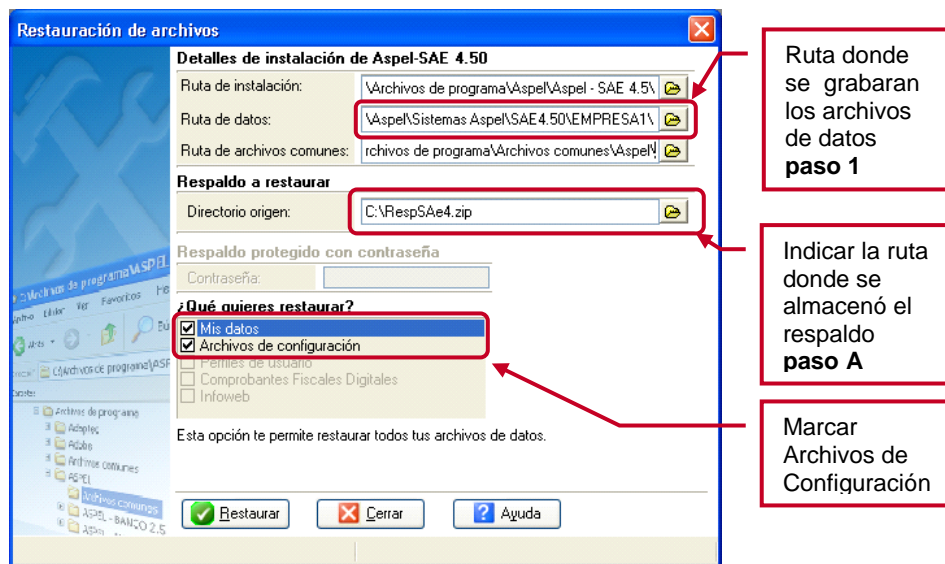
Restauración de archivos

Detalles de instalación de Aspel-SAE 4.50

Ruta de instalación: \Archivos de programa\Aspel\Aspel - SAE 4.5\

Ruta de datos: \Aspel\Sistemas Aspel\SAE4.50\EMPRESA1\

Ruta de archivos comunes: rchivos de programa\Archivos comunes\Aspel\

Respaldo a restaurar

Directorio origen: C:\RespSAe4.zip

Respaldo protegido con contraseña

Contraseña:

¿Qué quieres restaurar?

Mis datos

Archivos de configuración

Perfiles de usuario

Comprobantes Fiscales Digitales

Infoweb

Esta opción te permite restaurar todos tus archivos de datos.

Restaurar

Cerrar

Ayuda

Ruta donde se grabaran los archivos de datos **paso 1**

Indicar la ruta donde se almacenó el respaldo **paso A**

Marcar Archivos de Configuración